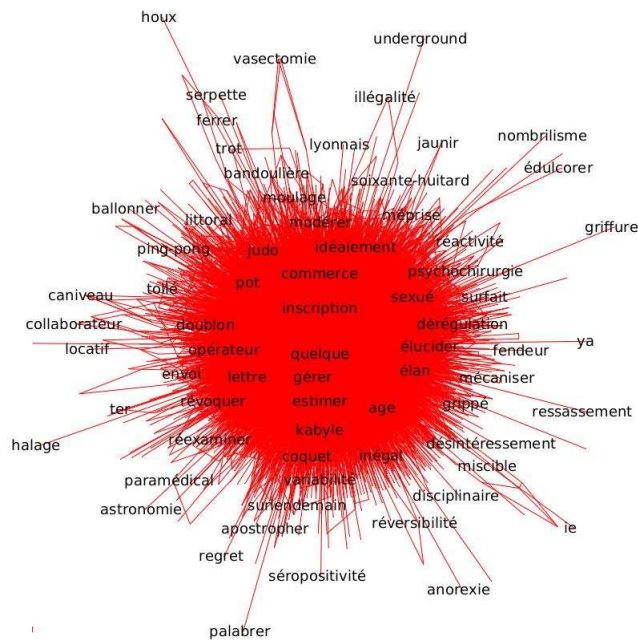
houx
underground
vasectomie
illégalité
serpette
ferrer
nombrilisme
trot
lyonnais
jaunir
édulcorer
bandoulière
soixante-huitard
moulage
ballonner
modérer
méprise
griffure
littoral
ping-pong
judo
idéalement
réactivité
commerce
psychochirurgie
pot
caniveau
toile
sexué
surfait
inscription
collaborateur
doublon
dérégulation
ya
locatif
opérateur
quelque
élucider
fendeur
élan
envoi
lettre
gérer
mécaniser
révoquer
estimer
age
grippé
ressassement
ter
kabyle
réexaminer
désintéressement
halage
coquet
inégal
miscible
paramédical
variabilité
disciplinaire
astronomie
surlendemain
ie
réversibilité
apostropher
regret
séropositivité
anorexie
palabrer